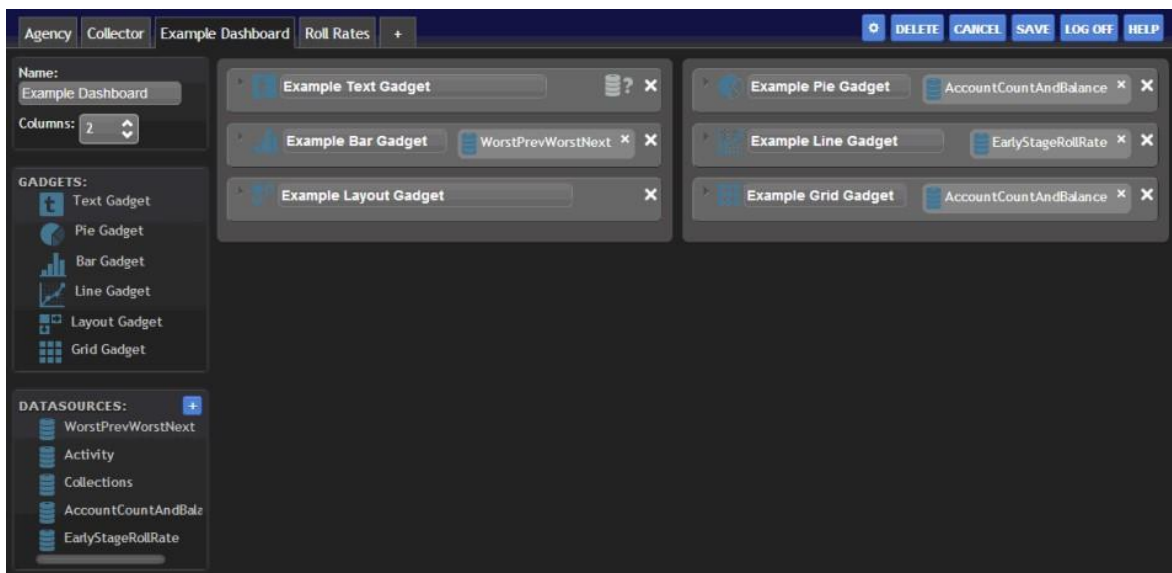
Agency Collector Example Dashboard Roll Rates +

DELETE CANCEL SAVE LOG OFF HELP

Name:
Example Dashboard
Columns: 2

GADGETS:
Text Gadget
Pie Gadget
Bar Gadget
Line Gadget
Layout Gadget
Grid Gadget

DATASOURCES:
WorstPrevWorstNext
Activity
Collections
AccountCountAndBala
EarlyStageRollRate

Example Text Gadget ? ×
Example Bar Gadget WorstPrevWorstNext × ×
Example Layout Gadget ×

Example Pie Gadget AccountCountAndBalance × ×
Example Line Gadget EarlyStageRollRate × ×
Example Grid Gadget AccountCountAndBalance × ×